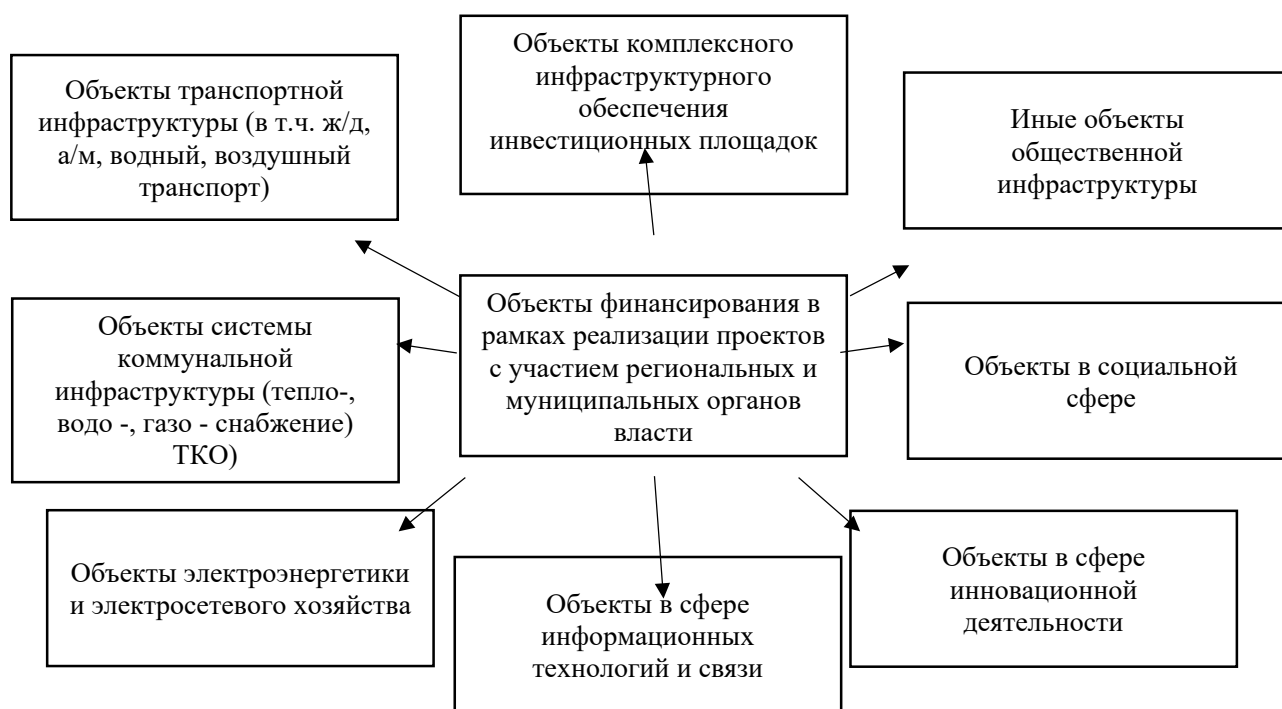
Объекты транспортной инфраструктуры (в т.ч. ж/д, а/м, водный, воздушный транспорт)

Объекты комплексного инфраструктурного обеспечения инвестиционных площадок

Иные объекты общественной инфраструктуры

Объекты системы коммунальной инфраструктуры (тепло-, водо -, газо - снабжение) ТКО)

Объекты финансирования в рамках реализации проектов с участием региональных и муниципальных органов власти

Объекты в социальной сфере

Объекты электроэнергетики и электросетевого хозяйства

Объекты в сфере информационных технологий и связи

Объекты в сфере инновационной деятельности